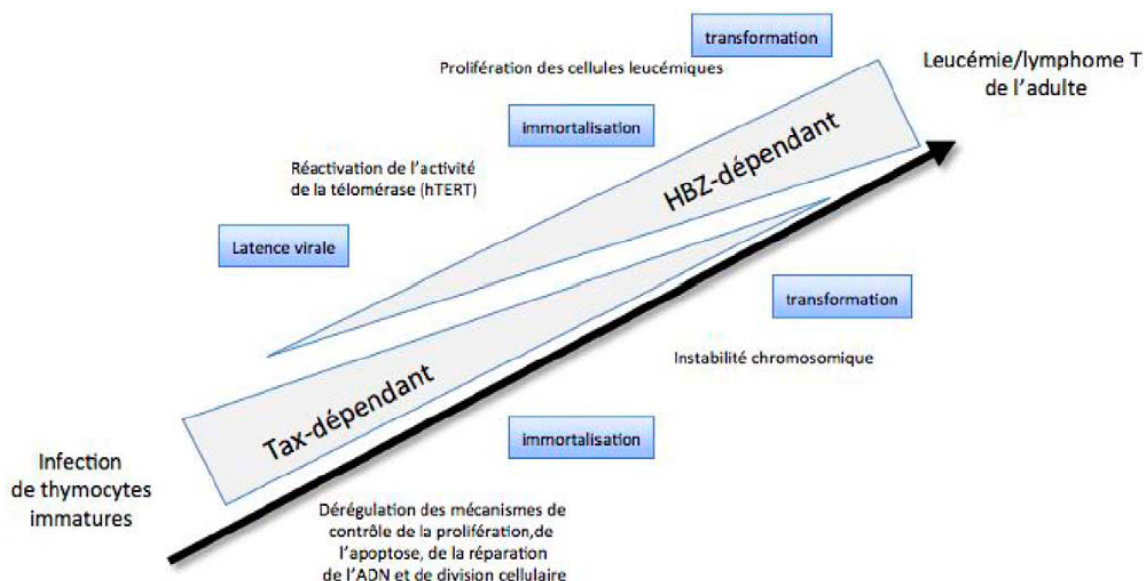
transformation

Prolifération des cellules leucémiques

Leucémie/lymphome T de l'adulte

immortalisation

HBZ-dépendant

Réactivation de l'activité de la télomérase (hTERT)

Latence virale

transformation

Instabilité chromosomique

Tax-dépendant

immortalisation

Infection de thymocytes immatures

Dérégulation des mécanismes de contrôle de la prolifération,de l'apoptose, de la réparation de l'ADN et de division cellulaire